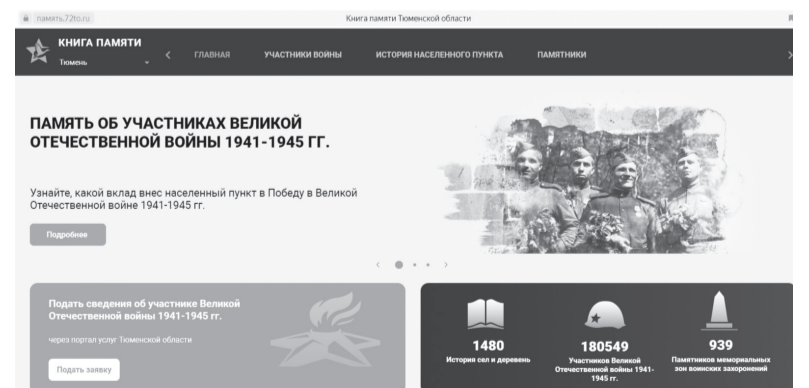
pamyat.72to.ru

Книга памяти Тюменской области

КНИГА ПАМЯТИ
Тюмень

ГЛАВНАЯ УЧАСТНИКИ ВОЙНЫ ИСТОРИЯ НАСЕЛЕННОГО ПУНКТА ПАМЯТНИКИ

ПАМЯТЬ ОБ УЧАСТНИКАХ ВЕЛИКОЙ ОТЕЧЕСТВЕННОЙ ВОЙНЫ 1941-1945 ГГ.

Узнайте, какой вклад внес населенный пункт в Победу в Великой Отечественной войне 1941-1945 гг.

Подробнее

Подать сведения об участнике Великой Отечественной войны 1941-1945 гг.

через портал услуг Тюменской области

Подать заявку

1480
История сел и деревень

180549
Участников Великой Отечественной войны 1941-1945 гг.

939
Памятников мемориальных зон воинских захоронений